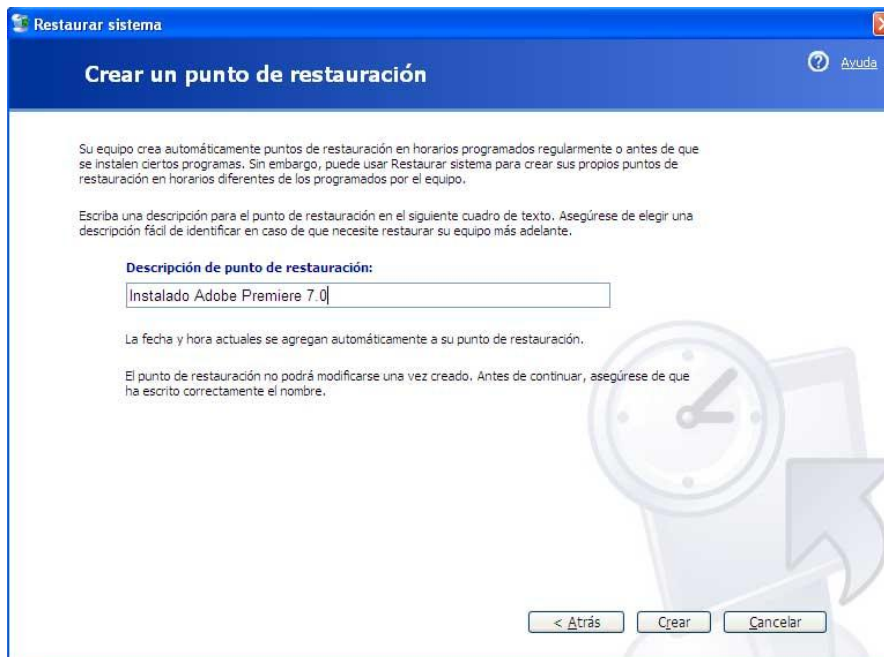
Restaurar sistema

Crear un punto de restauración

Ayuda

Su equipo crea automáticamente puntos de restauración en horarios programados regularmente o antes de que se instalen ciertos programas. Sin embargo, puede usar Restaurar sistema para crear sus propios puntos de restauración en horarios diferentes de los programados por el equipo.

Escriba una descripción para el punto de restauración en el siguiente cuadro de texto. Asegúrese de elegir una descripción fácil de identificar en caso de que necesite restaurar su equipo más adelante.

Descripción de punto de restauración:

Instalado Adobe Premiere 7.0

La fecha y hora actuales se agregan automáticamente a su punto de restauración.

El punto de restauración no podrá modificarse una vez creado. Antes de continuar, asegúrese de que ha escrito correctamente el nombre.

< Atrás | Crear | Cancelar